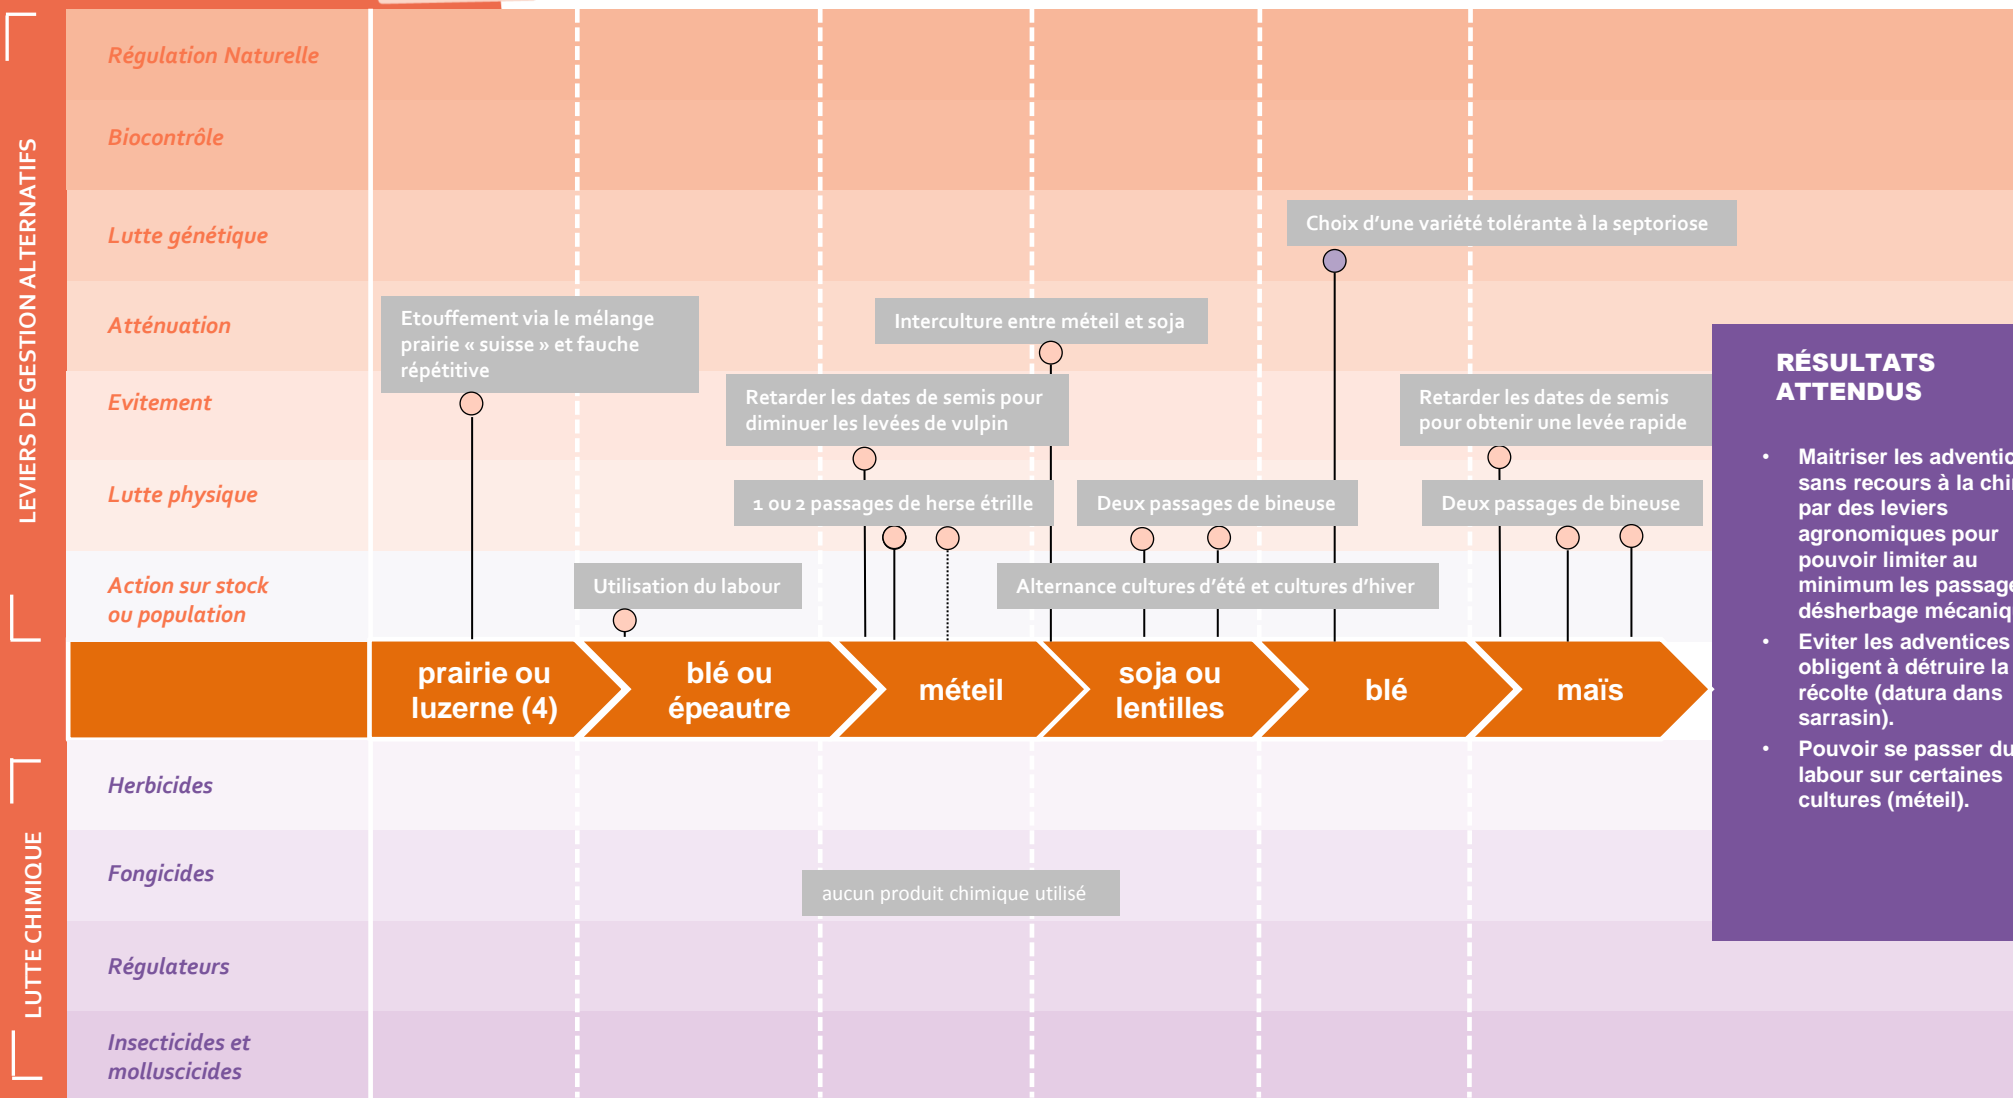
LEVIERS DE GESTION ALTERNATIFS

Régulation Naturelle

Biocontrôle

Lutte génétique

Atténuation

Evitement

Lutte physique

Action sur stock ou population

Choix d'une variété tolérante à la septoriose

Etouffement via le mélange prairie « suisse » et fauche répétitive

Interculture entre méteil et soja

Retarder les dates de semis pour diminuer les levées de vulpin

Retarder les dates de semis pour obtenir une levée rapide

1 ou 2 passages de herse étrille

Deux passages de bineuse

Deux passages de bineuse

Utilisation du labour

Alternance cultures d'été et cultures d'hiver

prairie ou luzerne (4)

blé ou épeautre

méteil

soja ou lentilles

blé

maïs

LUTTE CHIMIQUE

Herbicides

Fongicides

aucun produit chimique utilisé

Régulateurs

Insecticides et molluscicides

RÉSULTATS ATTENDUS

• Maitriser les adventic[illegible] sans recours à la chi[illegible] par des leviers agronomiques pour pouvoir limiter au minimum les passag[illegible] désherbage mécaniq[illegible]

• Eviter les adventices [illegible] obligent à détruire la récolte (datura dans sarrasin).

• Pouvoir se passer du labour sur certaines cultures (méteil).